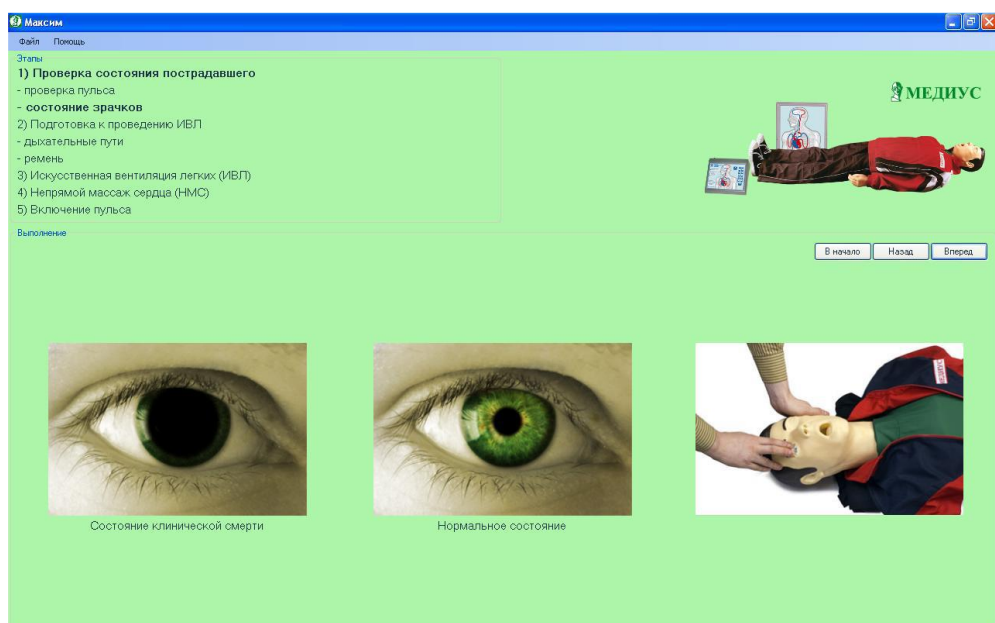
Максим

Файл Помощь

Этапы

**1) Проверка состояния пострадавшего**

- проверка пульса

**- состояние зрачков**

2) Подготовка к проведению ИВЛ

- дыхательные пути

- ремень

3) Искусственная вентиляция легких (ИВЛ)

4) Непрямой массаж сердца (НМС)

5) Включение пульса

МЕДИУС

Выполнение

В начало | Назад | Вперед

Состояние клинической смерти

Нормальное состояние